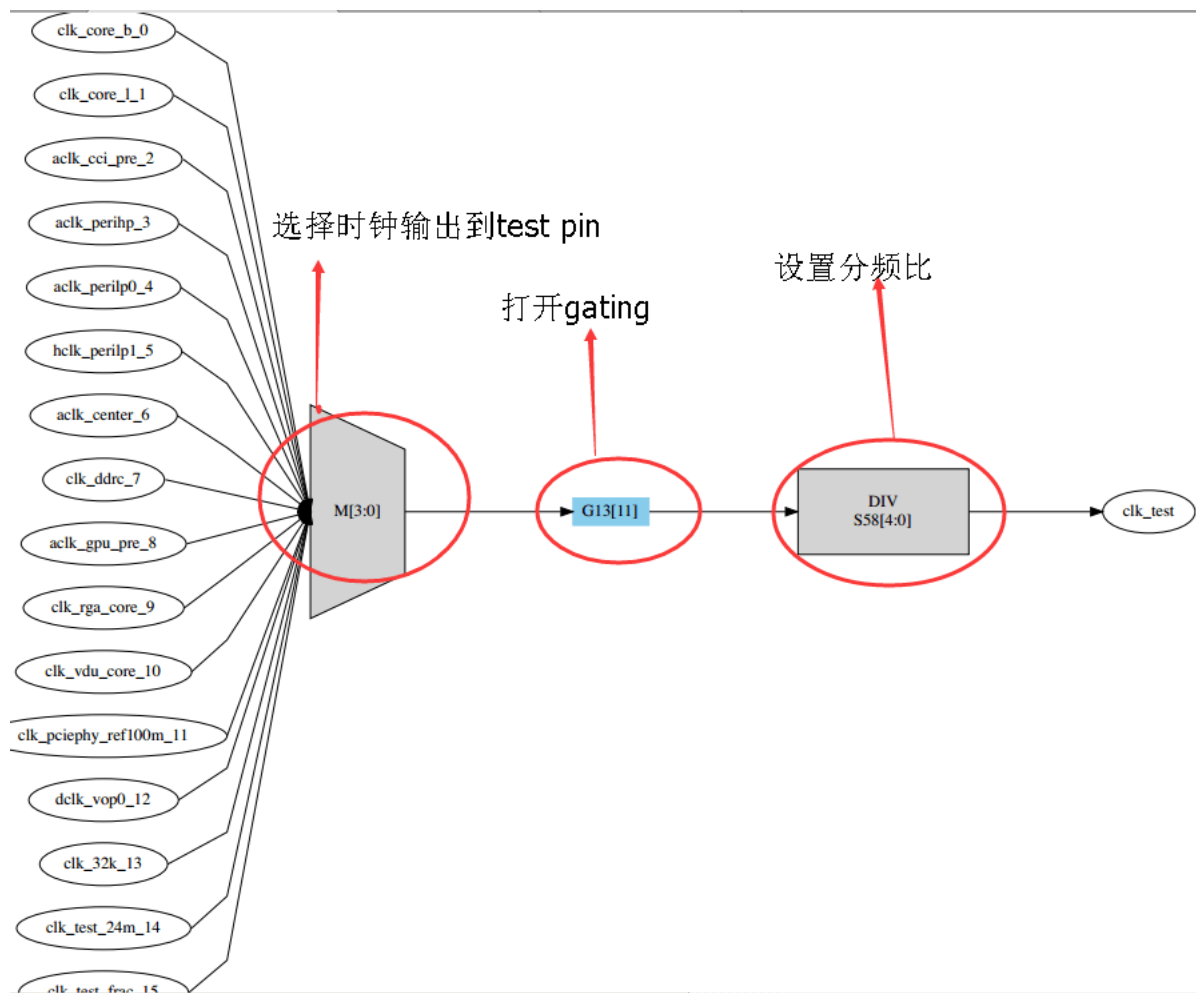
clk_core_b_0

clk_core_l_1

aclk_cci_pre_2

aclk_perihp_3

aclk_perilp0_4

hclk_perilp1_5

aclk_center_6

clk_ddrc_7

aclk_gpu_pre_8

clk_rga_core_9

clk_vdu_core_10

clk_pciephy_ref100m_11

dclk_vop0_12

clk_32k_13

clk_test_24m_14

clk_test_frac_15

选择时钟输出到test pin

打开gating

设置分频比

M[3:0]

G13[11]

DIV
S58[4:0]

clk_test